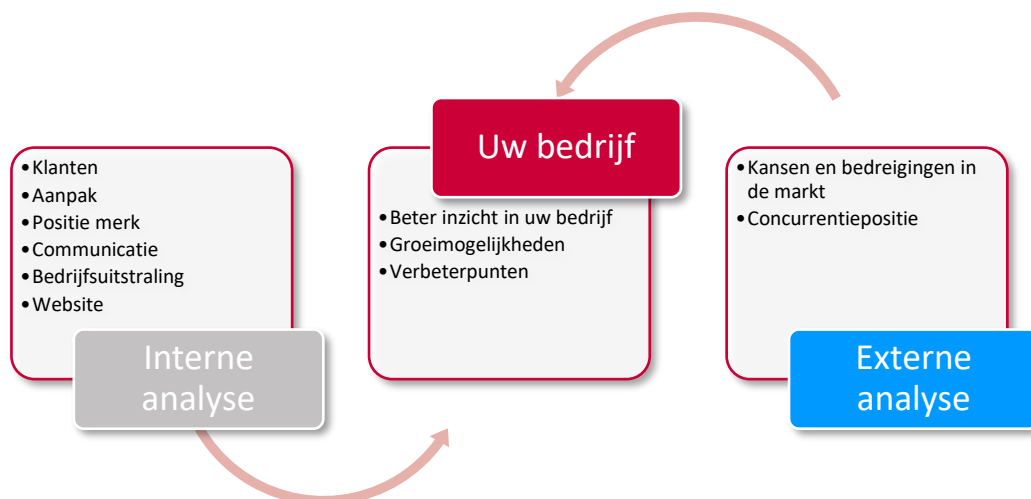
- Klanten
- Aanpak
- Positie merk
- Communicatie
- Bedrijfsuitstraling
- Website

Interne analyse

Uw bedrijf

- Beter inzicht in uw bedrijf
- Groeimogelijkheden
- Verbeterpunten

- Kansen en bedreigingen in de markt
- Concurrentiepositie

Externe analyse